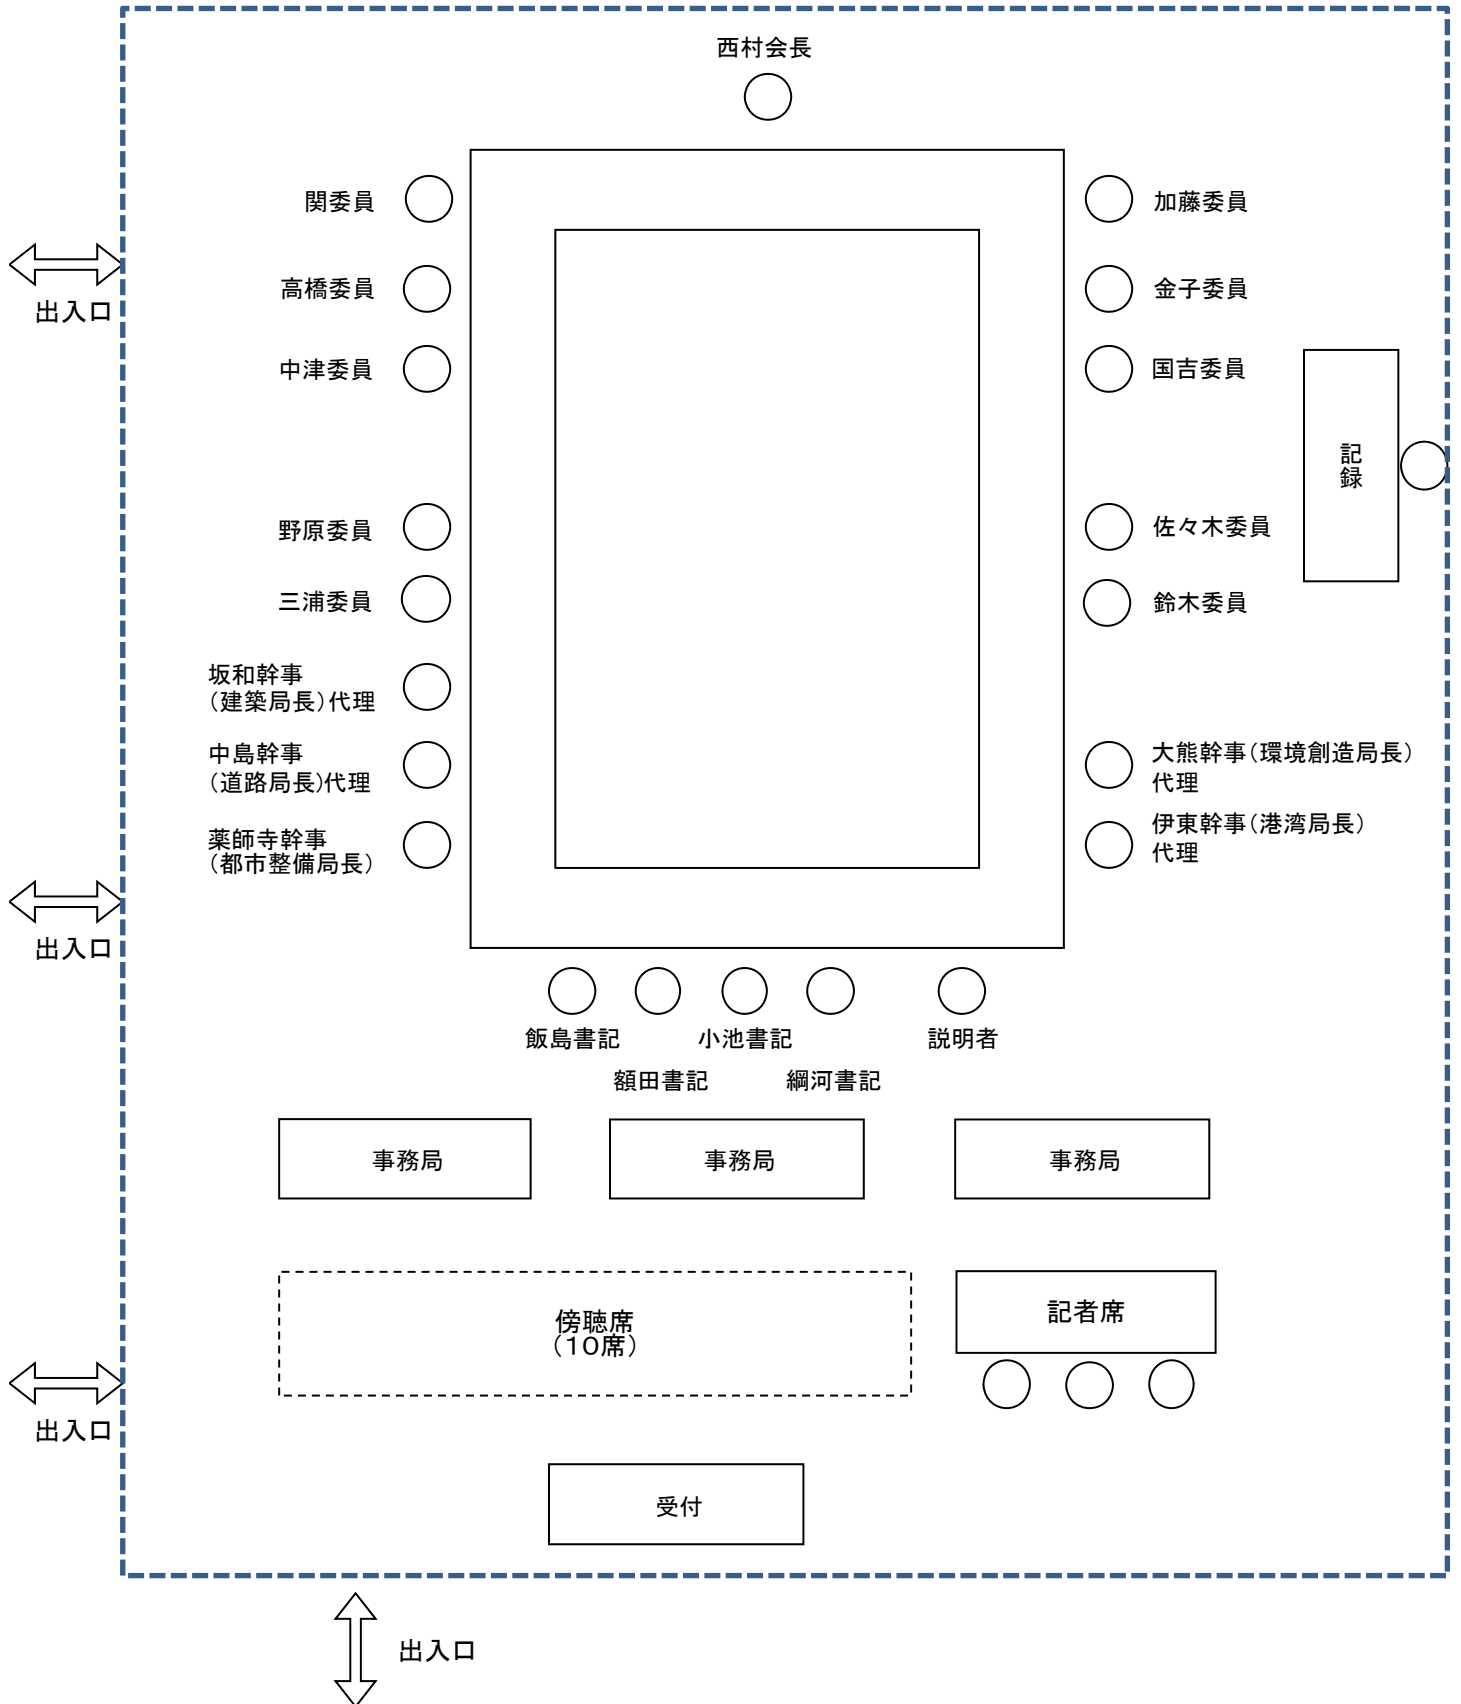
西村会長

関委員
高橋委員
中津委員
野原委員
三浦委員
坂和幹事
（建築局長）代理
中島幹事
（道路局長）代理
薬師寺幹事
（都市整備局長）

加藤委員
金子委員
国吉委員
記録
佐々木委員
鈴木委員
大熊幹事（環境創造局長）
代理
伊東幹事（港湾局長）
代理

出入口
出入口
出入口

飯島書記
額田書記
小池書記
綱河書記
説明者

事務局
事務局
事務局

傍聴席
（10席）

記者席

受付

出入口